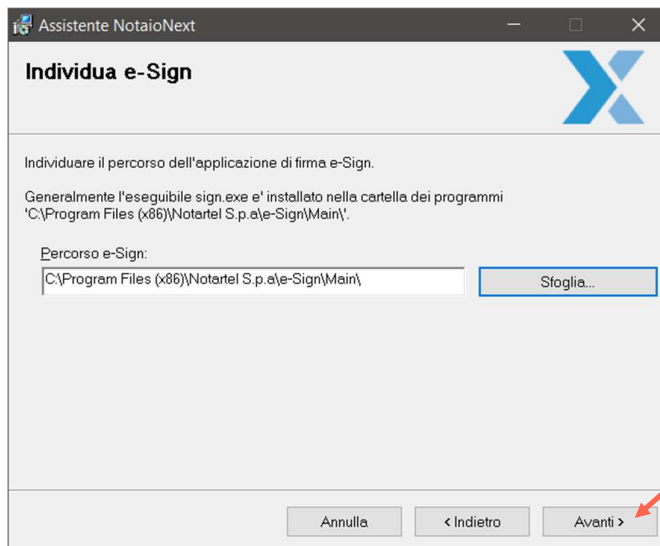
Assistente NotaioNext

Individua e-Sign

Individuare il percorso dell'applicazione di firma e-Sign.

Generalmente l'eseguibile sign.exe e' installato nella cartella dei programmi 'C:\Program Files (x86)\Notartel S.p.a\e-Sign\Main\'.

Percorso e-Sign:

C:\Program Files (x86)\Notartel S.p.a\e-Sign\Main\

Sfoglia...

Annulla

< Indietro

Avanti >